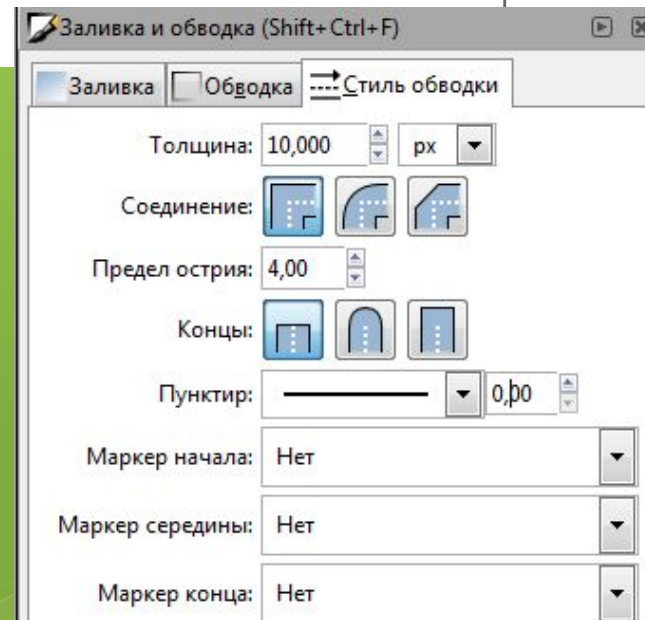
Заливка и обводка (Shift+Ctrl+F)

Заливка | Обводка | Стиль обводки

Толщина: 10,000 px

Соединение:

Предел острия: 4,00

Концы:

Пунктир: 0,00

Маркер начала: Нет

Маркер середины: Нет

Маркер конца: Нет